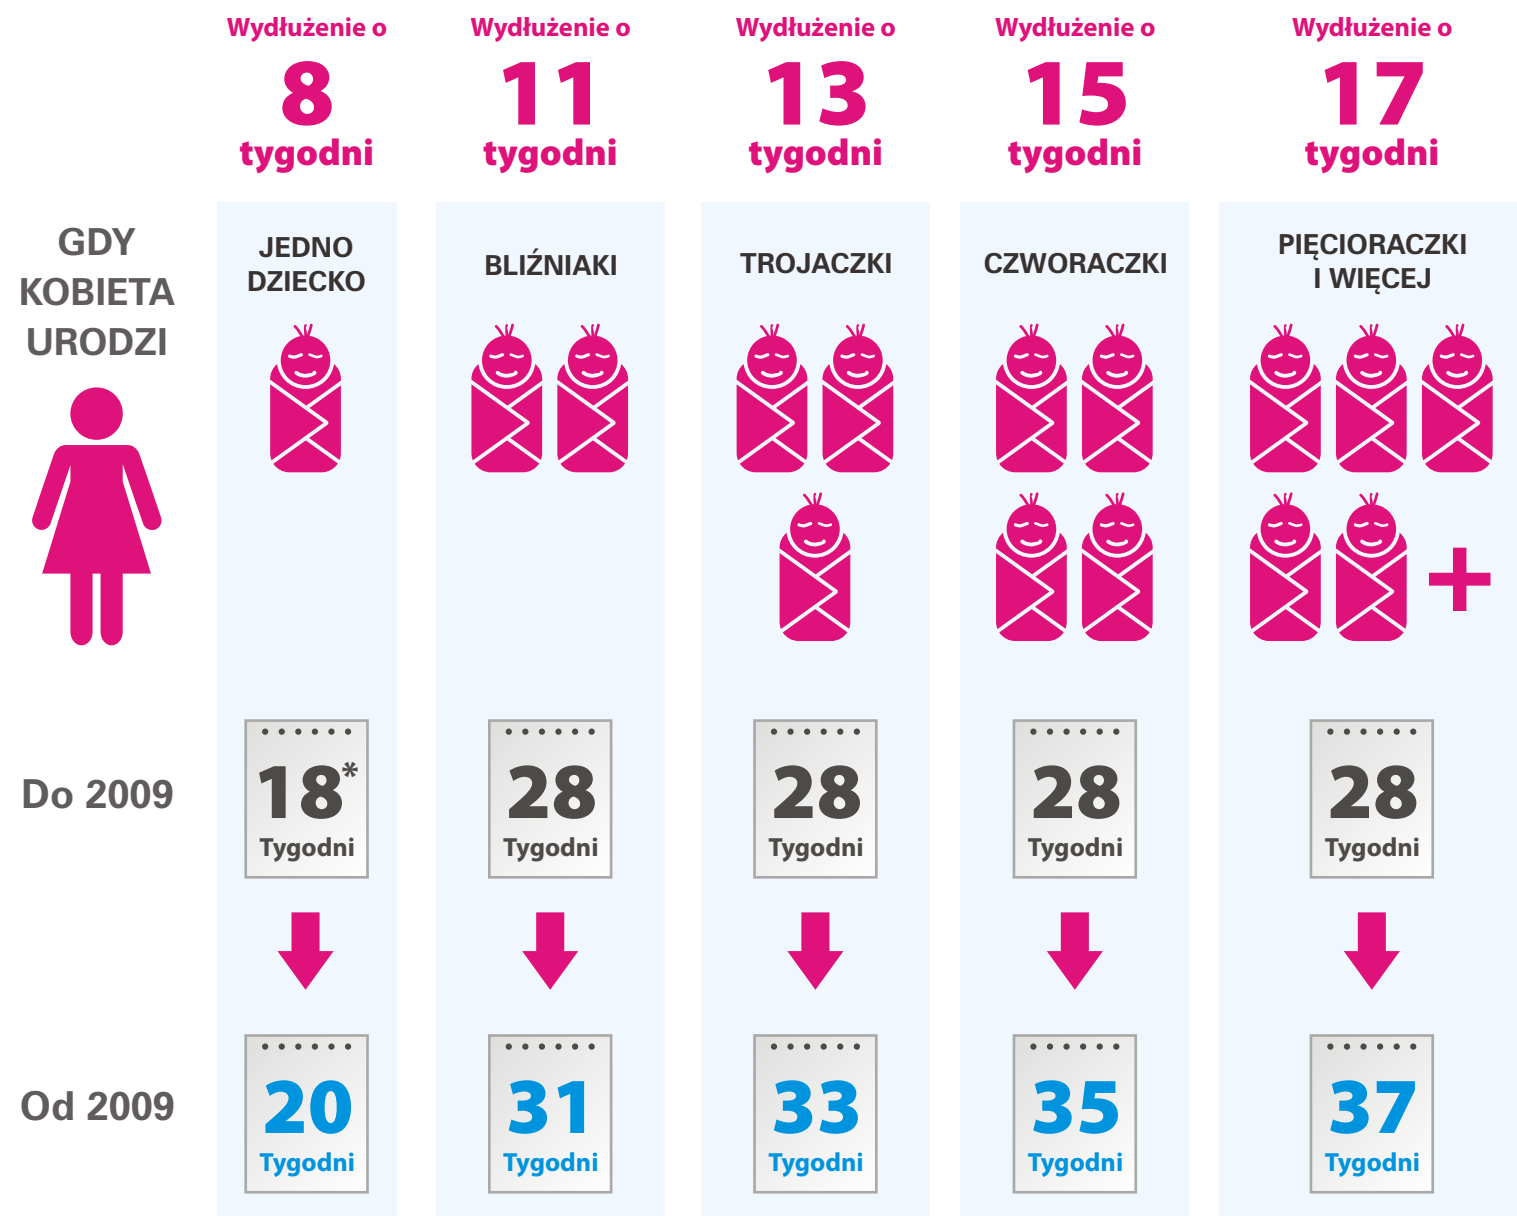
| | Wydłużenie o 8 tygodni | Wydłużenie o 11 tygodni | Wydłużenie o 13 tygodni | Wydłużenie o 15 tygodni | Wydłużenie o 17 tygodni |
|---|---|---|---|---|---|
| GDY KOBIETA URODZI | JEDNO DZIECKO | BLIŹNIAKI | TROJACZKI | CZWORACZKI | PIĘCIORACZKI I WIĘCEJ + |
| Do 2009 | 18* Tygodni | 28 Tygodni | 28 Tygodni | 28 Tygodni | 28 Tygodni |
| Od 2009 | 20 Tygodni | 31 Tygodni | 33 Tygodni | 35 Tygodni | 37 Tygodni |